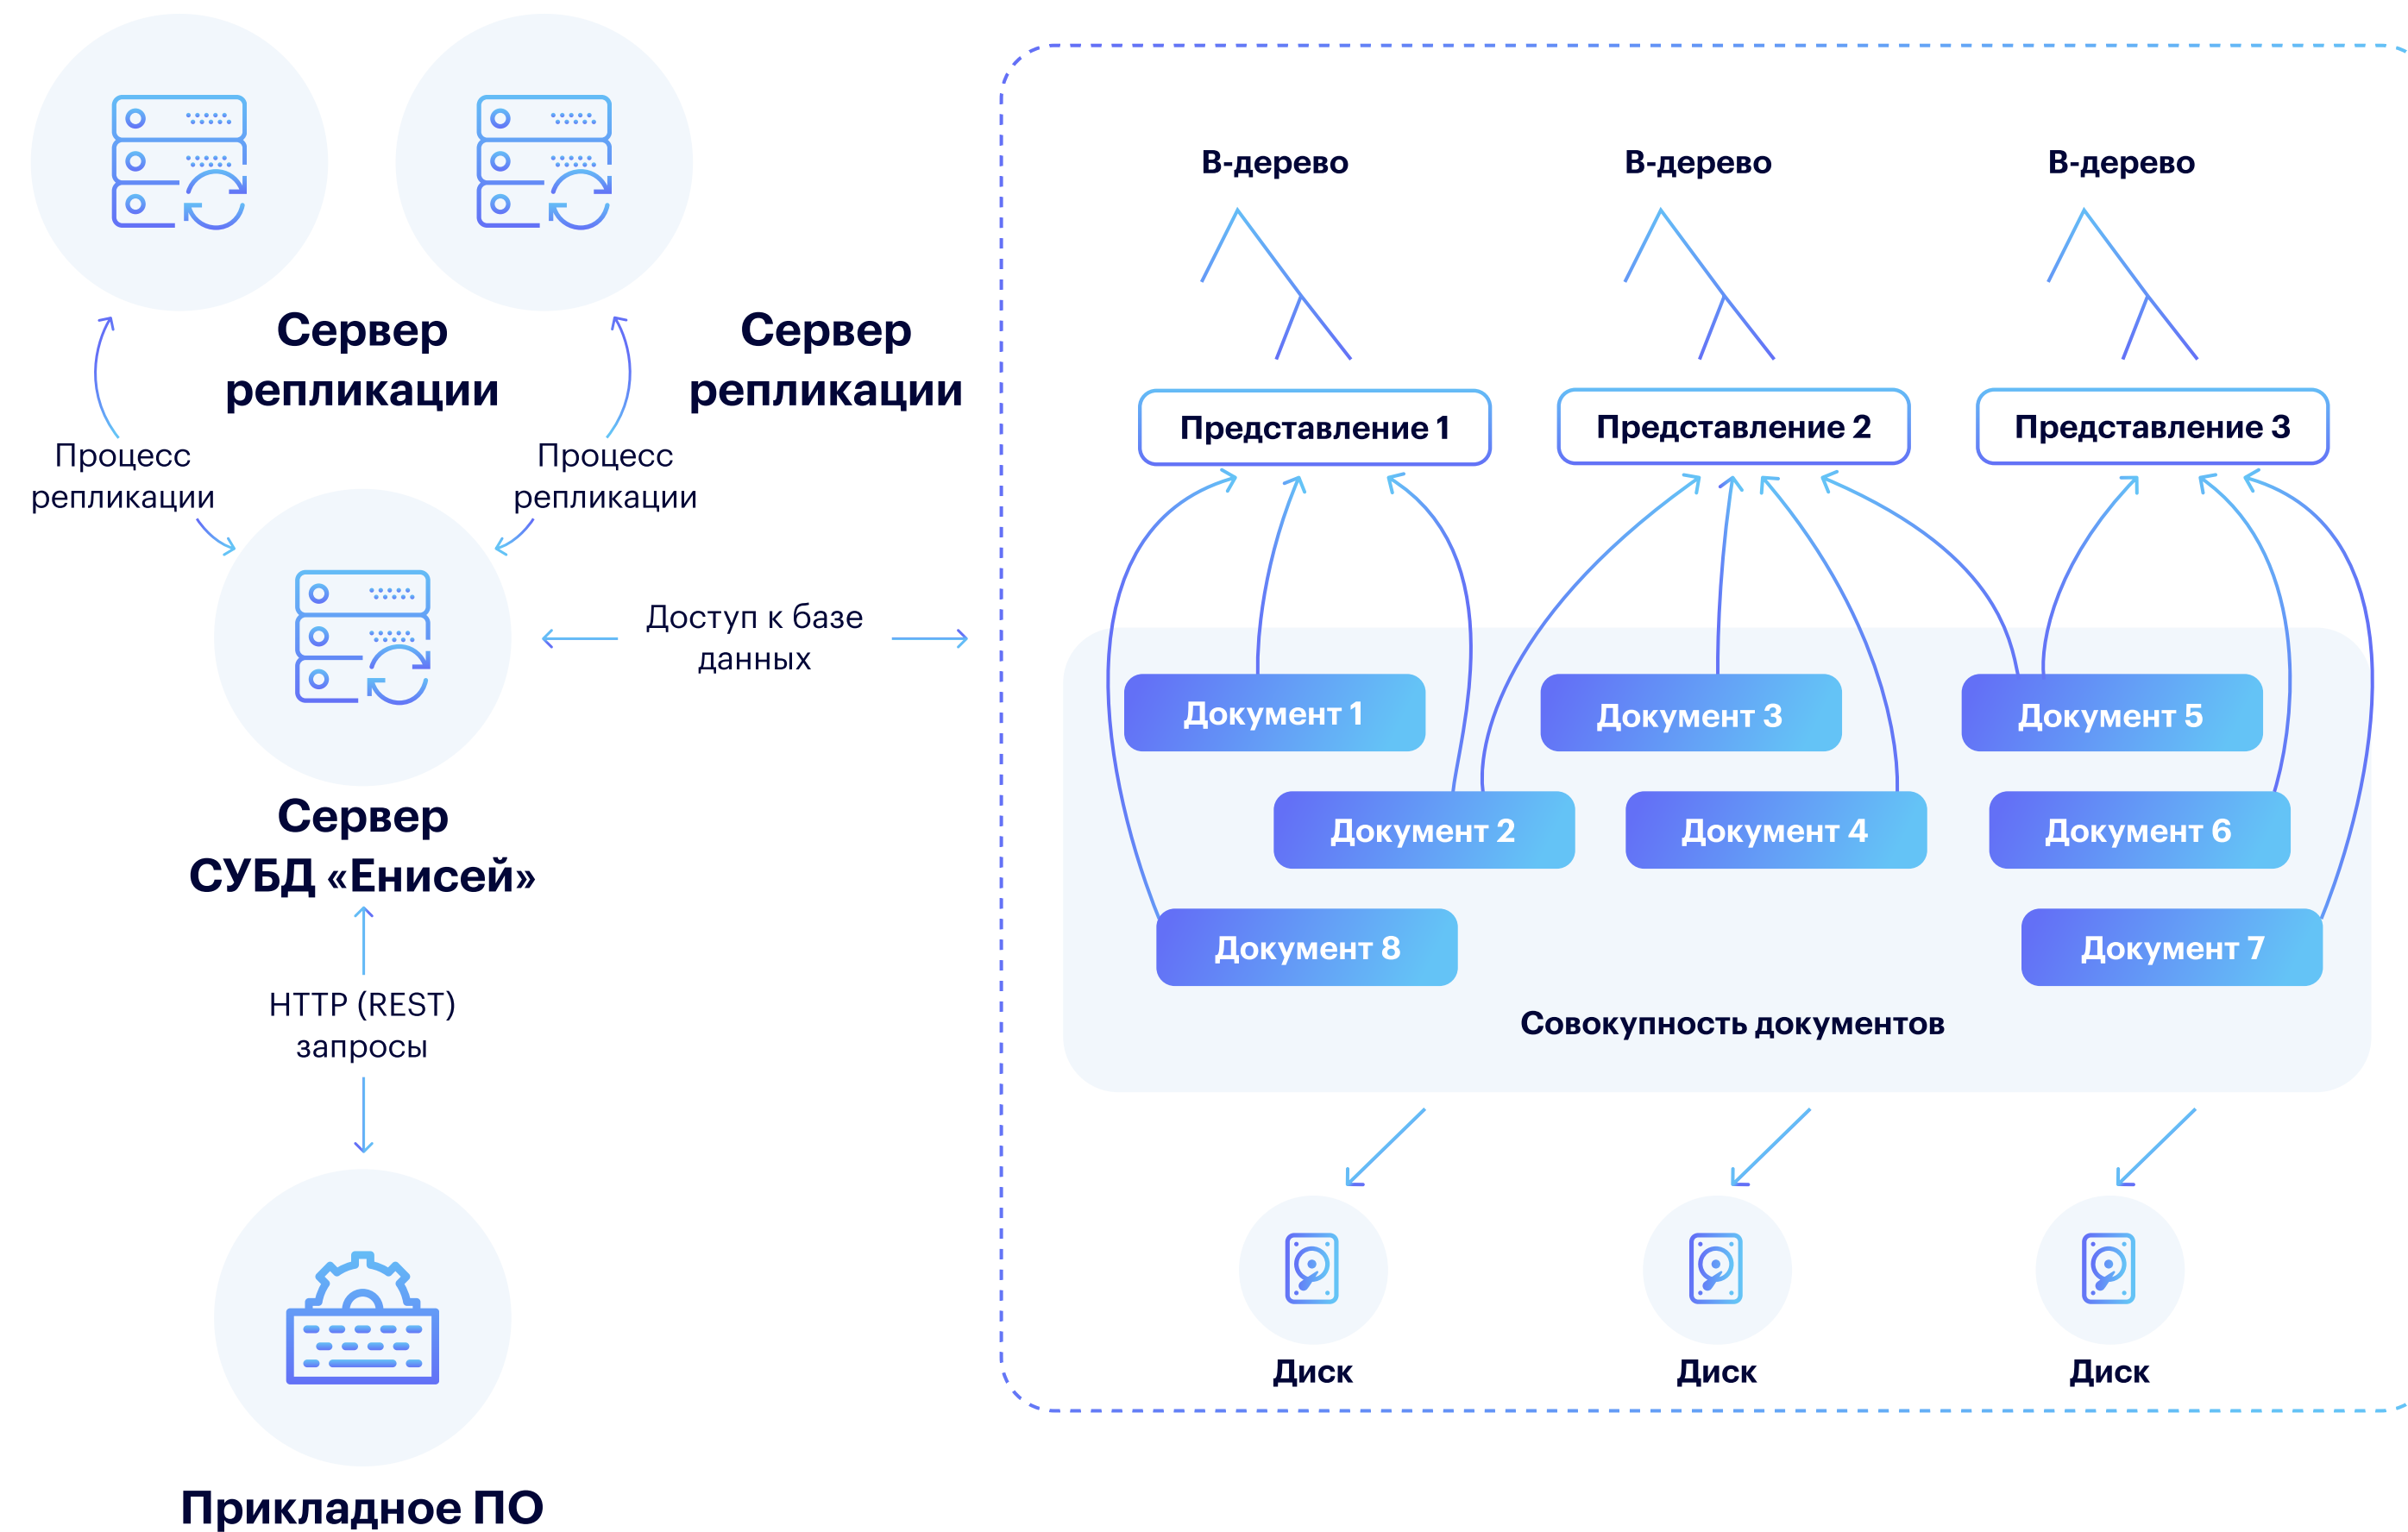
Сервер репликации

Сервер репликации

Процесс репликации

Процесс репликации

Доступ к базе данных

Сервер СУБД «Енисей»

HTTP (REST) запросы

Прикладное ПО

B-дерево

B-дерево

B-дерево

Представление 1

Представление 2

Представление 3

Документ 1

Документ 3

Документ 5

Документ 2

Документ 4

Документ 6

Документ 8

Документ 7

Совокупность документов

Диск

Диск

Диск